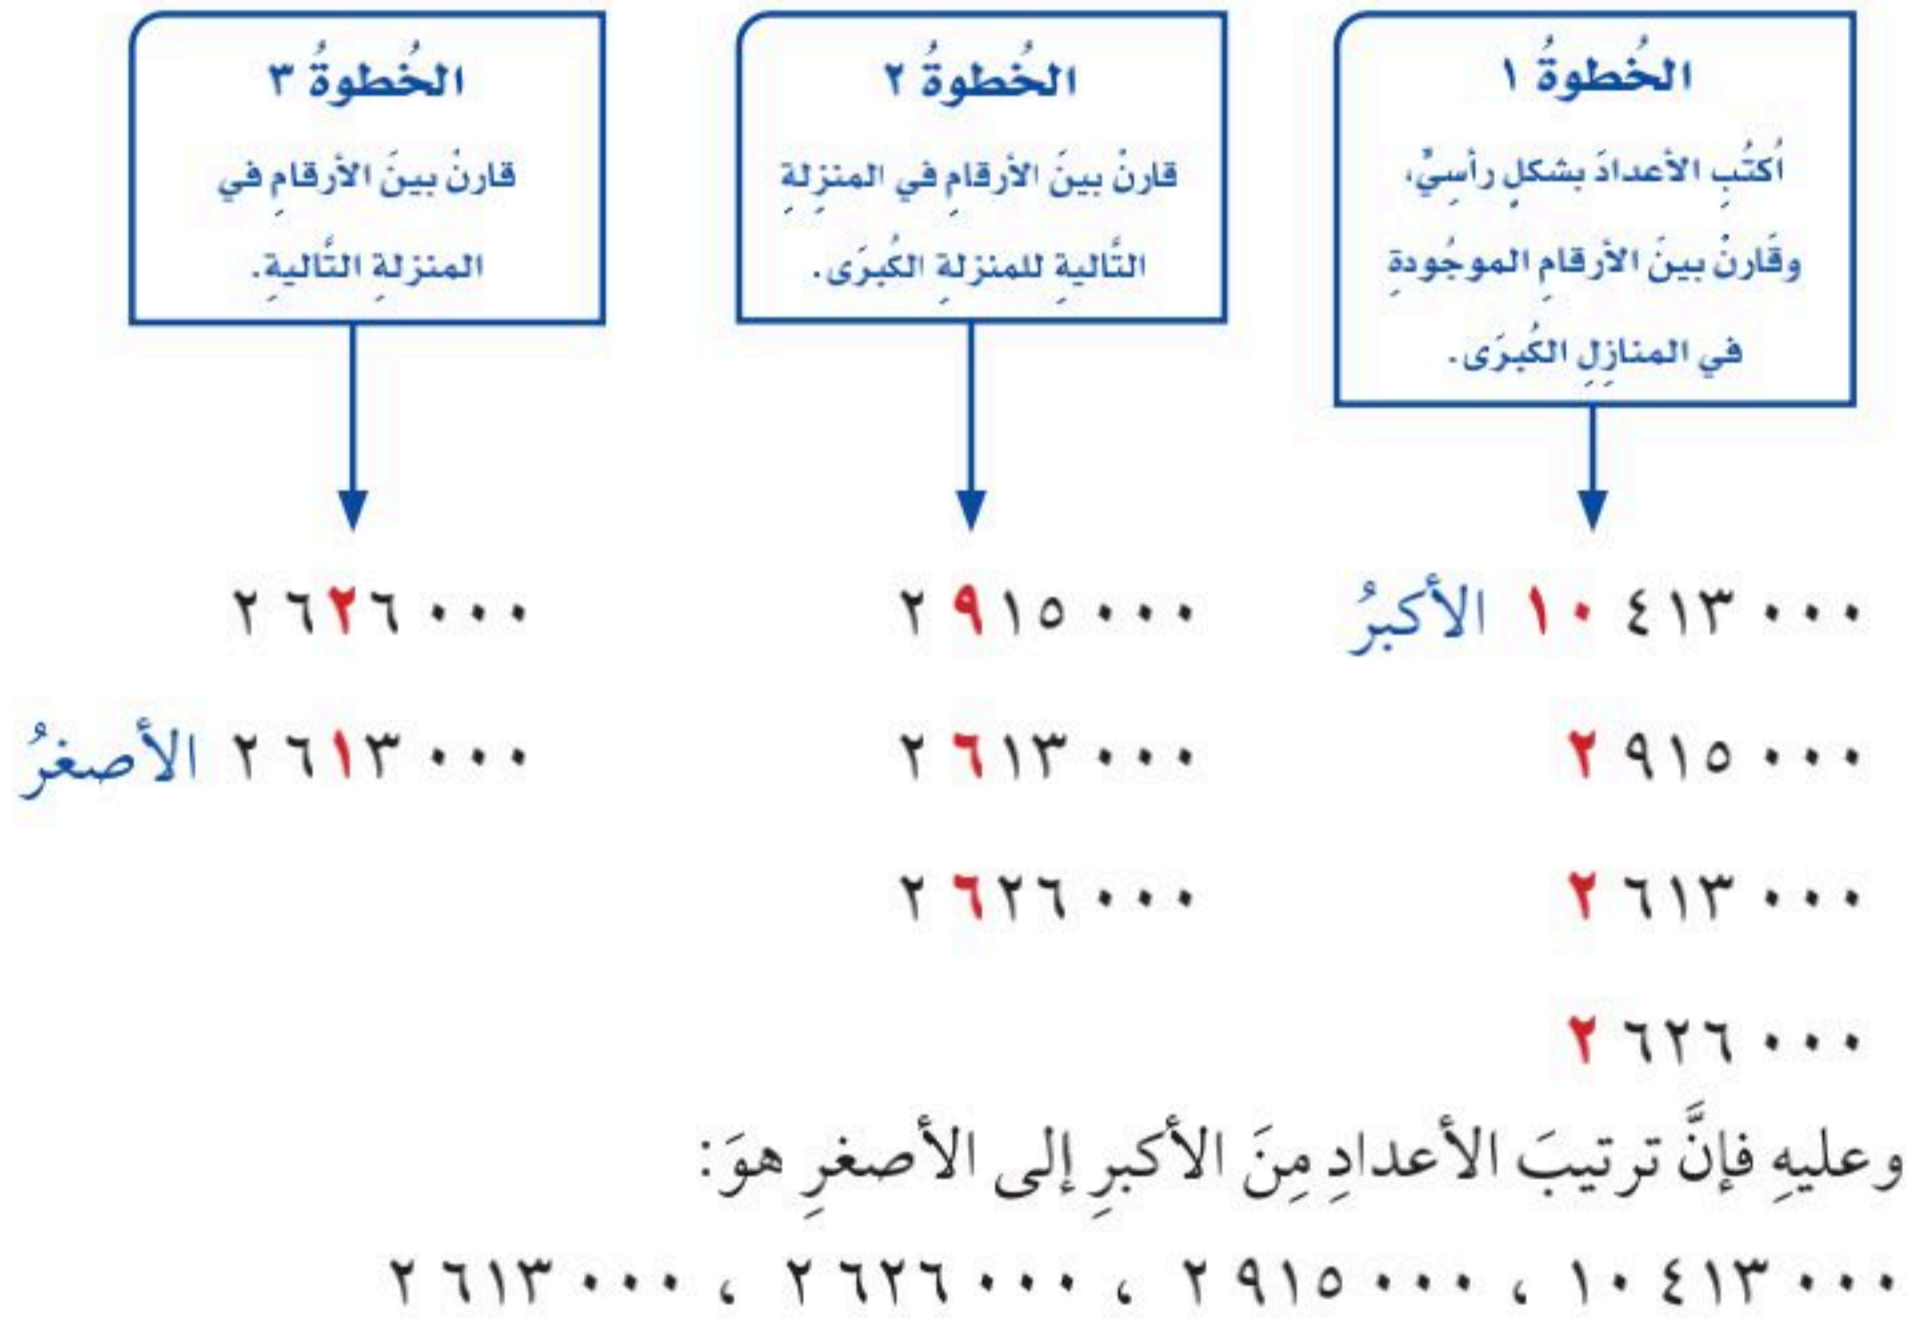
الخُطوةُ ١
اُكتُبِ الأعدادَ بشكلٍ رأسيٍّ، وقارِنْ بينَ الأرقامِ الموجُودةِ في المنازِلِ الكُبرَى.

الخُطوةُ ٢
قارِنْ بينَ الأرقامِ في المنزِلةِ التَّاليةِ للمنزِلةِ الكُبرَى.

الخُطوةُ ٣
قارِنْ بينَ الأرقامِ في المنزِلةِ التَّاليةِ.

١٠ ٤١٣ ٠٠٠ الأكبرُ
٢ ٩١٥ ٠٠٠
٢ ٦١٣ ٠٠٠
٢ ٦٢٦ ٠٠٠

٢ ٩١٥ ٠٠٠
٢ ٦١٣ ٠٠٠
٢ ٦٢٦ ٠٠٠

٢ ٦٢٦ ٠٠٠
٢ ٦١٣ ٠٠٠ الأصغرُ

وعليهِ فإنَّ ترتيبَ الأعدادِ مِنَ الأكبرِ إلى الأصغرِ هوَ:
١٠ ٤١٣ ٠٠٠ ، ٢ ٩١٥ ٠٠٠ ، ٢ ٦٢٦ ٠٠٠ ، ٢ ٦١٣ ٠٠٠